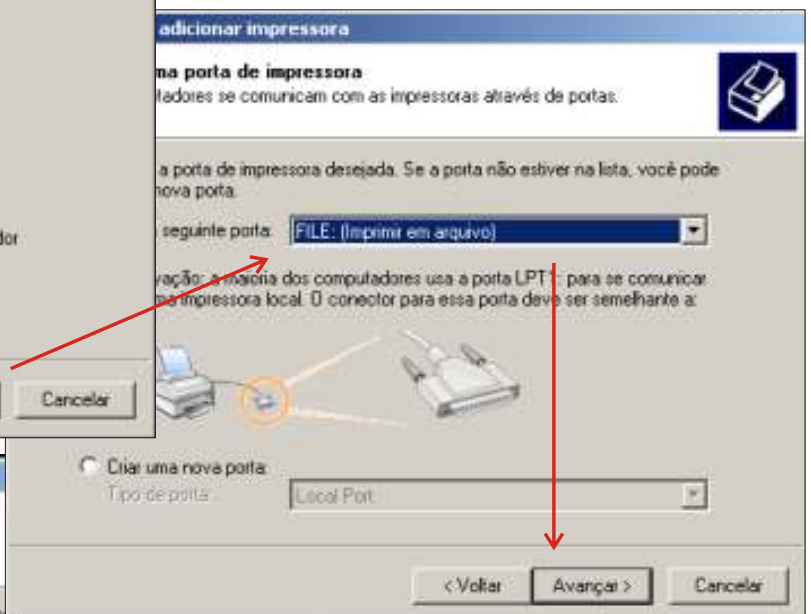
adicionar impressora

ma porta de impressora

tadores se comunicam com as impressoras através de portas.

a porta de impressora desejada. Se a porta não estiver na lista, você pode nova porta.

dor

seguinte porta: FILE: (Imprimir em arquivo)

vação: a maioria dos computadores usa a porta LPT1: para se comunicar impressora local. O conector para essa porta deve ser semelhante a:

Cancelar

Criar uma nova porta:

Tipo de porta: Local Port

< Voltar Avançar > Cancelar